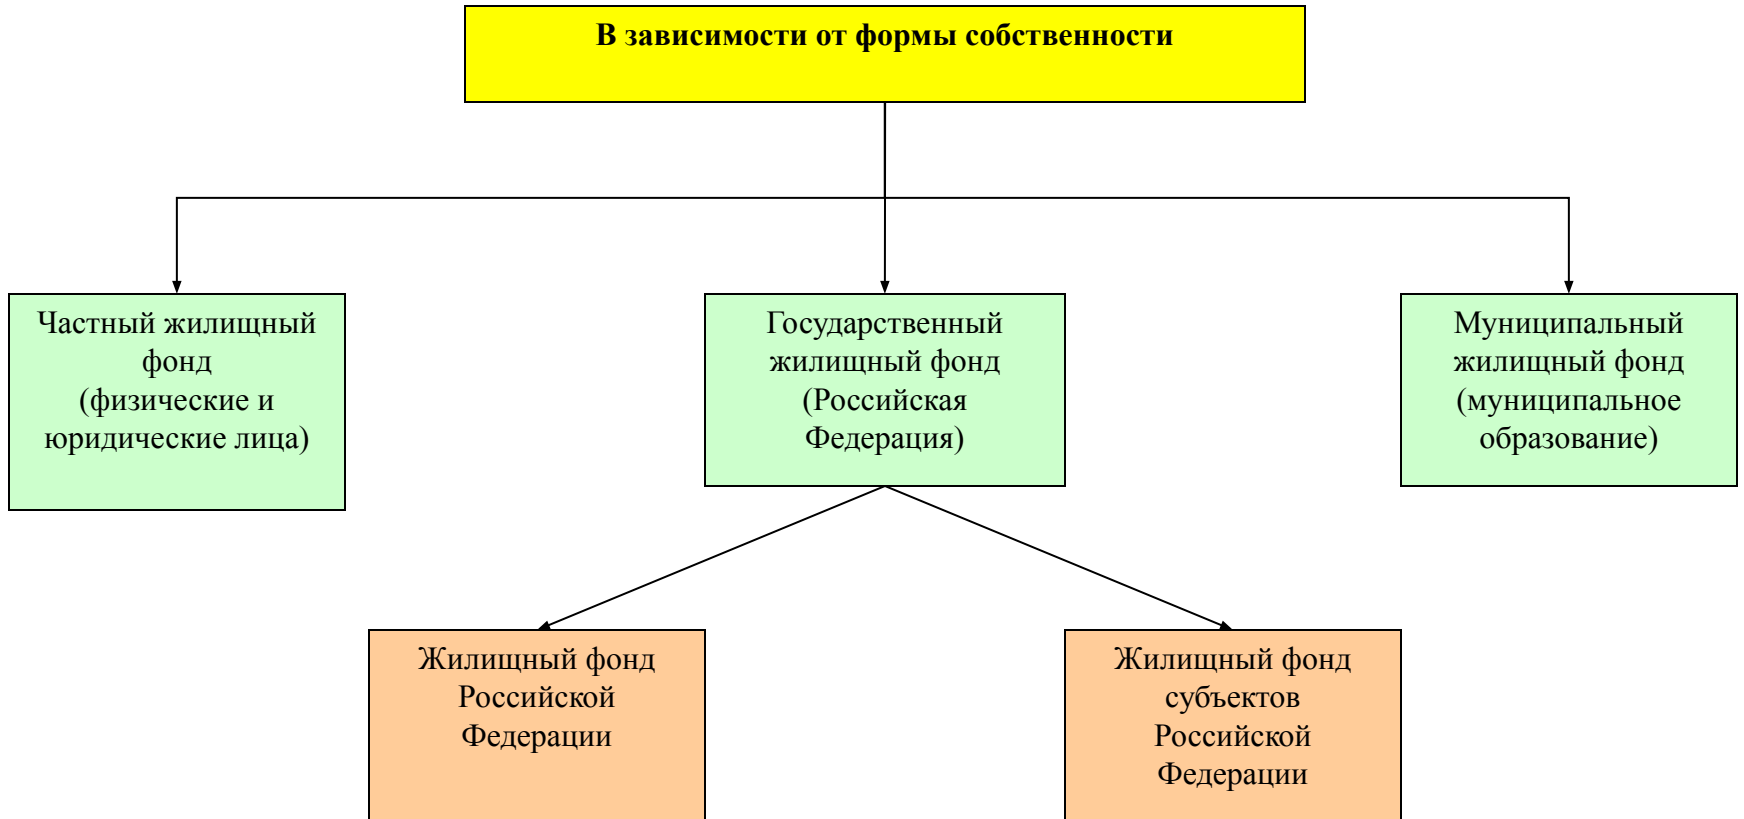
В зависимости от формы собственности

Частный жилищный фонд (физические и юридические лица)

Государственный жилищный фонд (Российская Федерация)

Муниципальный жилищный фонд (муниципальное образование)

Жилищный фонд Российской Федерации

Жилищный фонд субъектов Российской Федерации